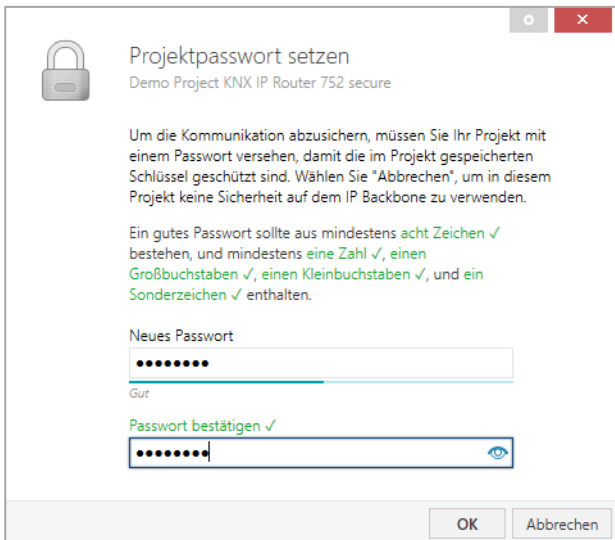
Projektpasswort setzen
Demo Project KNX IP Router 752 secure

Um die Kommunikation abzusichern, müssen Sie Ihr Projekt mit einem Passwort versehen, damit die im Projekt gespeicherten Schlüssel geschützt sind. Wählen Sie "Abbrechen", um in diesem Projekt keine Sicherheit auf dem IP Backbone zu verwenden.

Ein gutes Passwort sollte aus mindestens acht Zeichen ✓ bestehen, und mindestens eine Zahl ✓, einen Großbuchstaben ✓, einen Kleinbuchstaben ✓, und ein Sonderzeichen ✓ enthalten.

Neues Passwort
••••••••
Gut

Passwort bestätigen ✓
••••••••

OK
Abbrechen